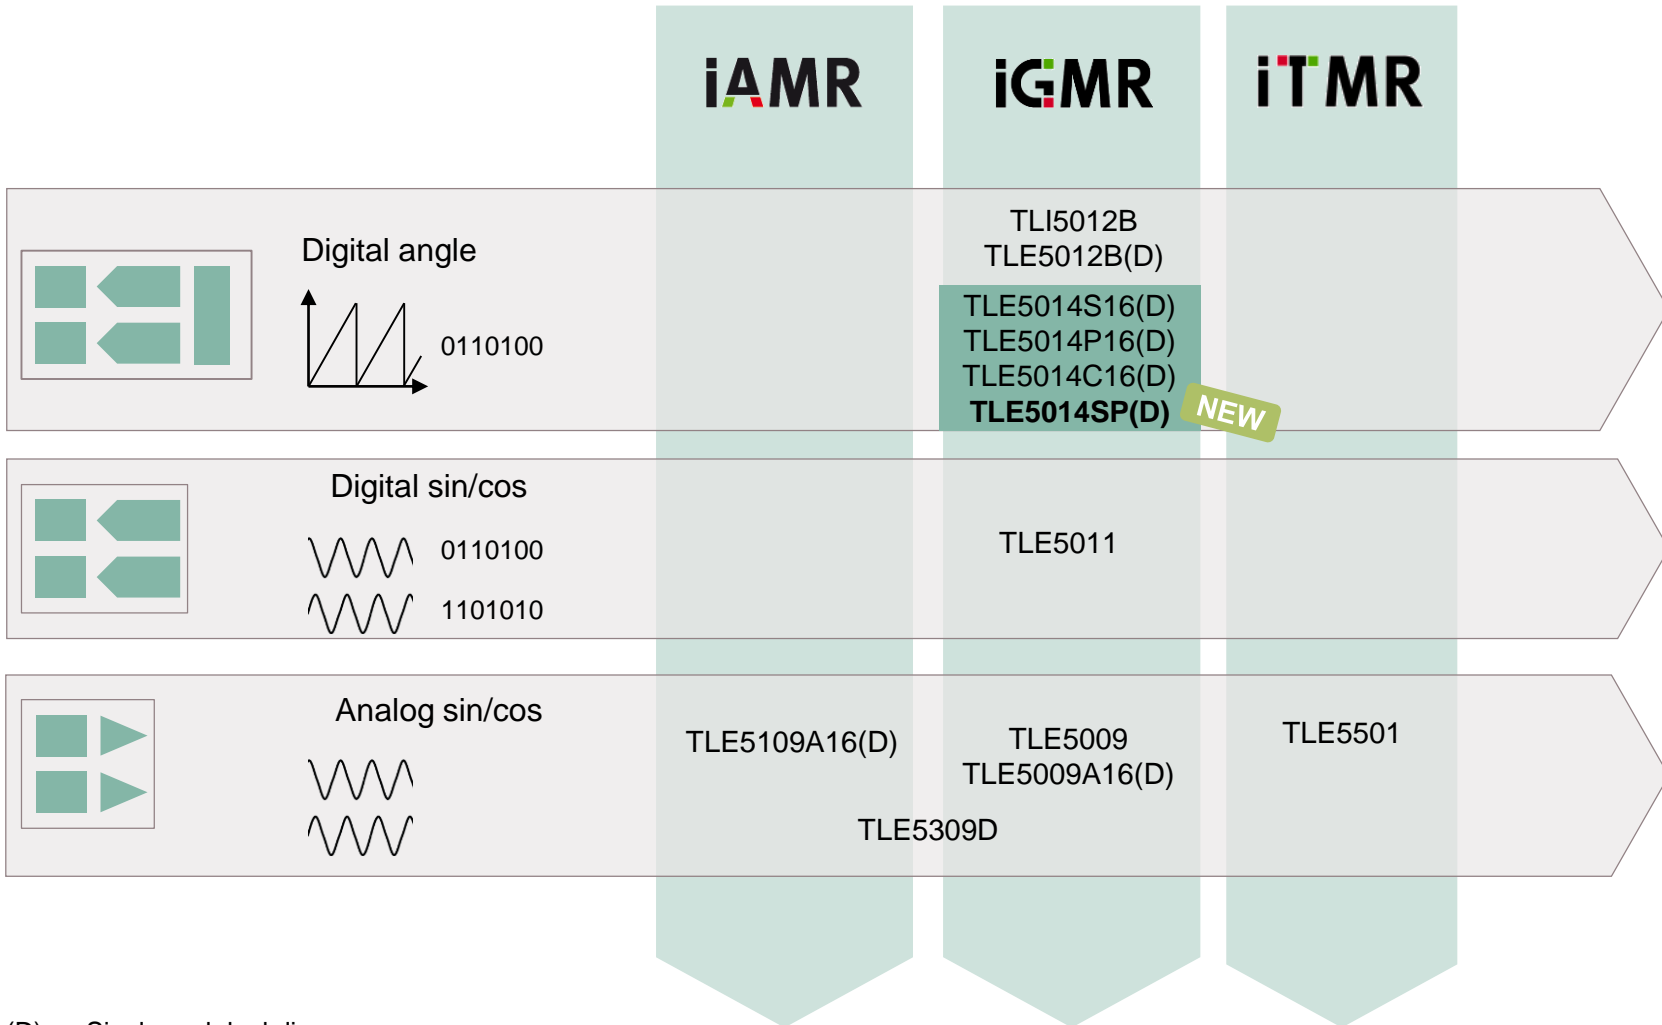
iAMR
iGMR
iTMR

Digital angle
0110100
TLI5012B
TLE5012B(D)
TLE5014S16(D)
TLE5014P16(D)
TLE5014C16(D)
**TLE5014SP(D)**
NEW

Digital sin/cos
0110100
1101010
TLE5011

Analog sin/cos
TLE5109A16(D)
TLE5009
TLE5009A16(D)
TLE5501
TLE5309D

(D) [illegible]